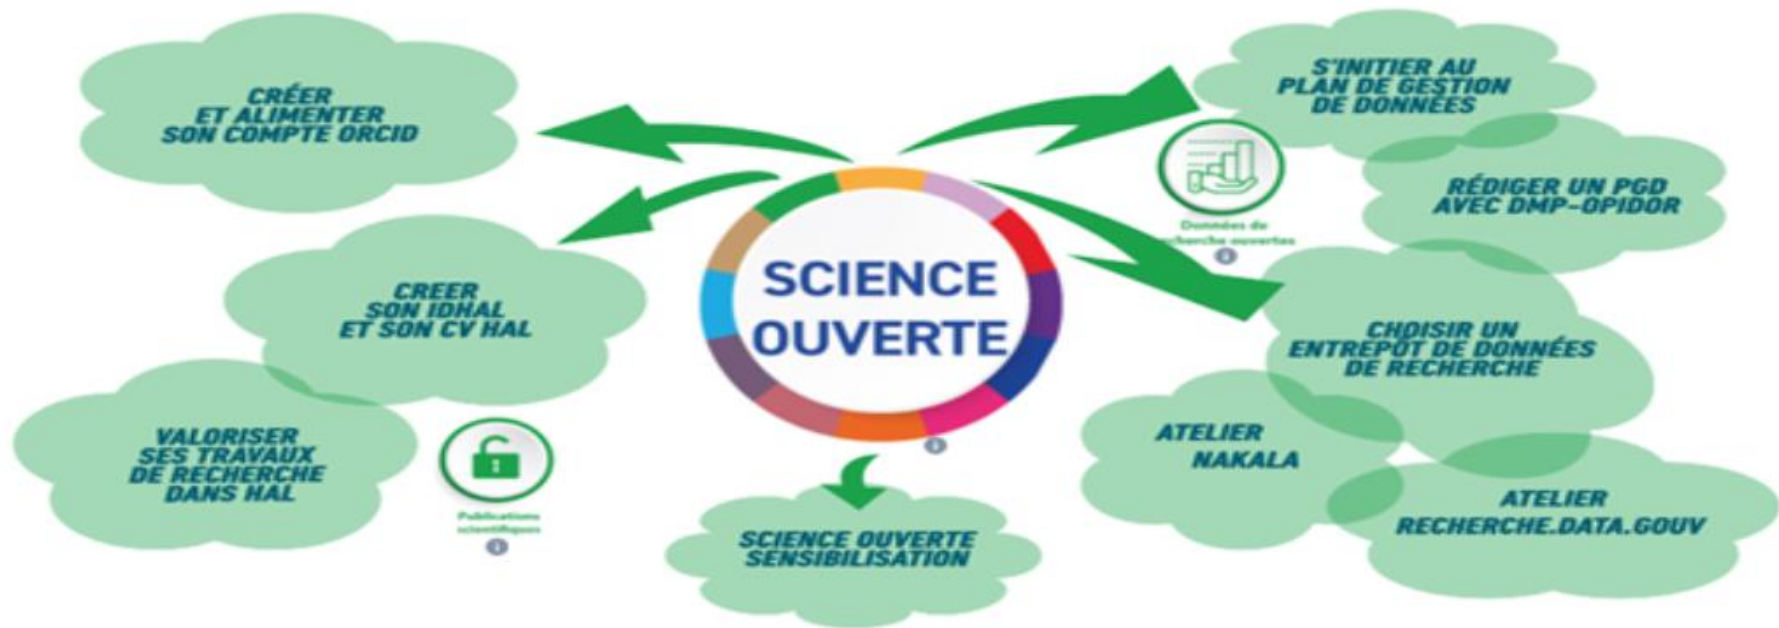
SCIENCE OUVERTE

CRÉER ET ALIMENTER SON COMPTE ORCID

CREER SON IDHAL ET SON CV HAL

VALORISER SES TRAVAUX DE RECHERCHE DANS HAL

Publications scientifiques

SCIENCE OUVERTE SENSIBILISATION

S'INITIER AU PLAN DE GESTION DE DONNÉES

Données de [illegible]cherche ouvertes

RÉDIGER UN PGD AVEC DMP-OPIDOR

CHOISIR UN ENTREPÔT DE DONNÉES DE RECHERCHE

ATELIER NAKALA

ATELIER RECHERCHE.DATA.GOUV